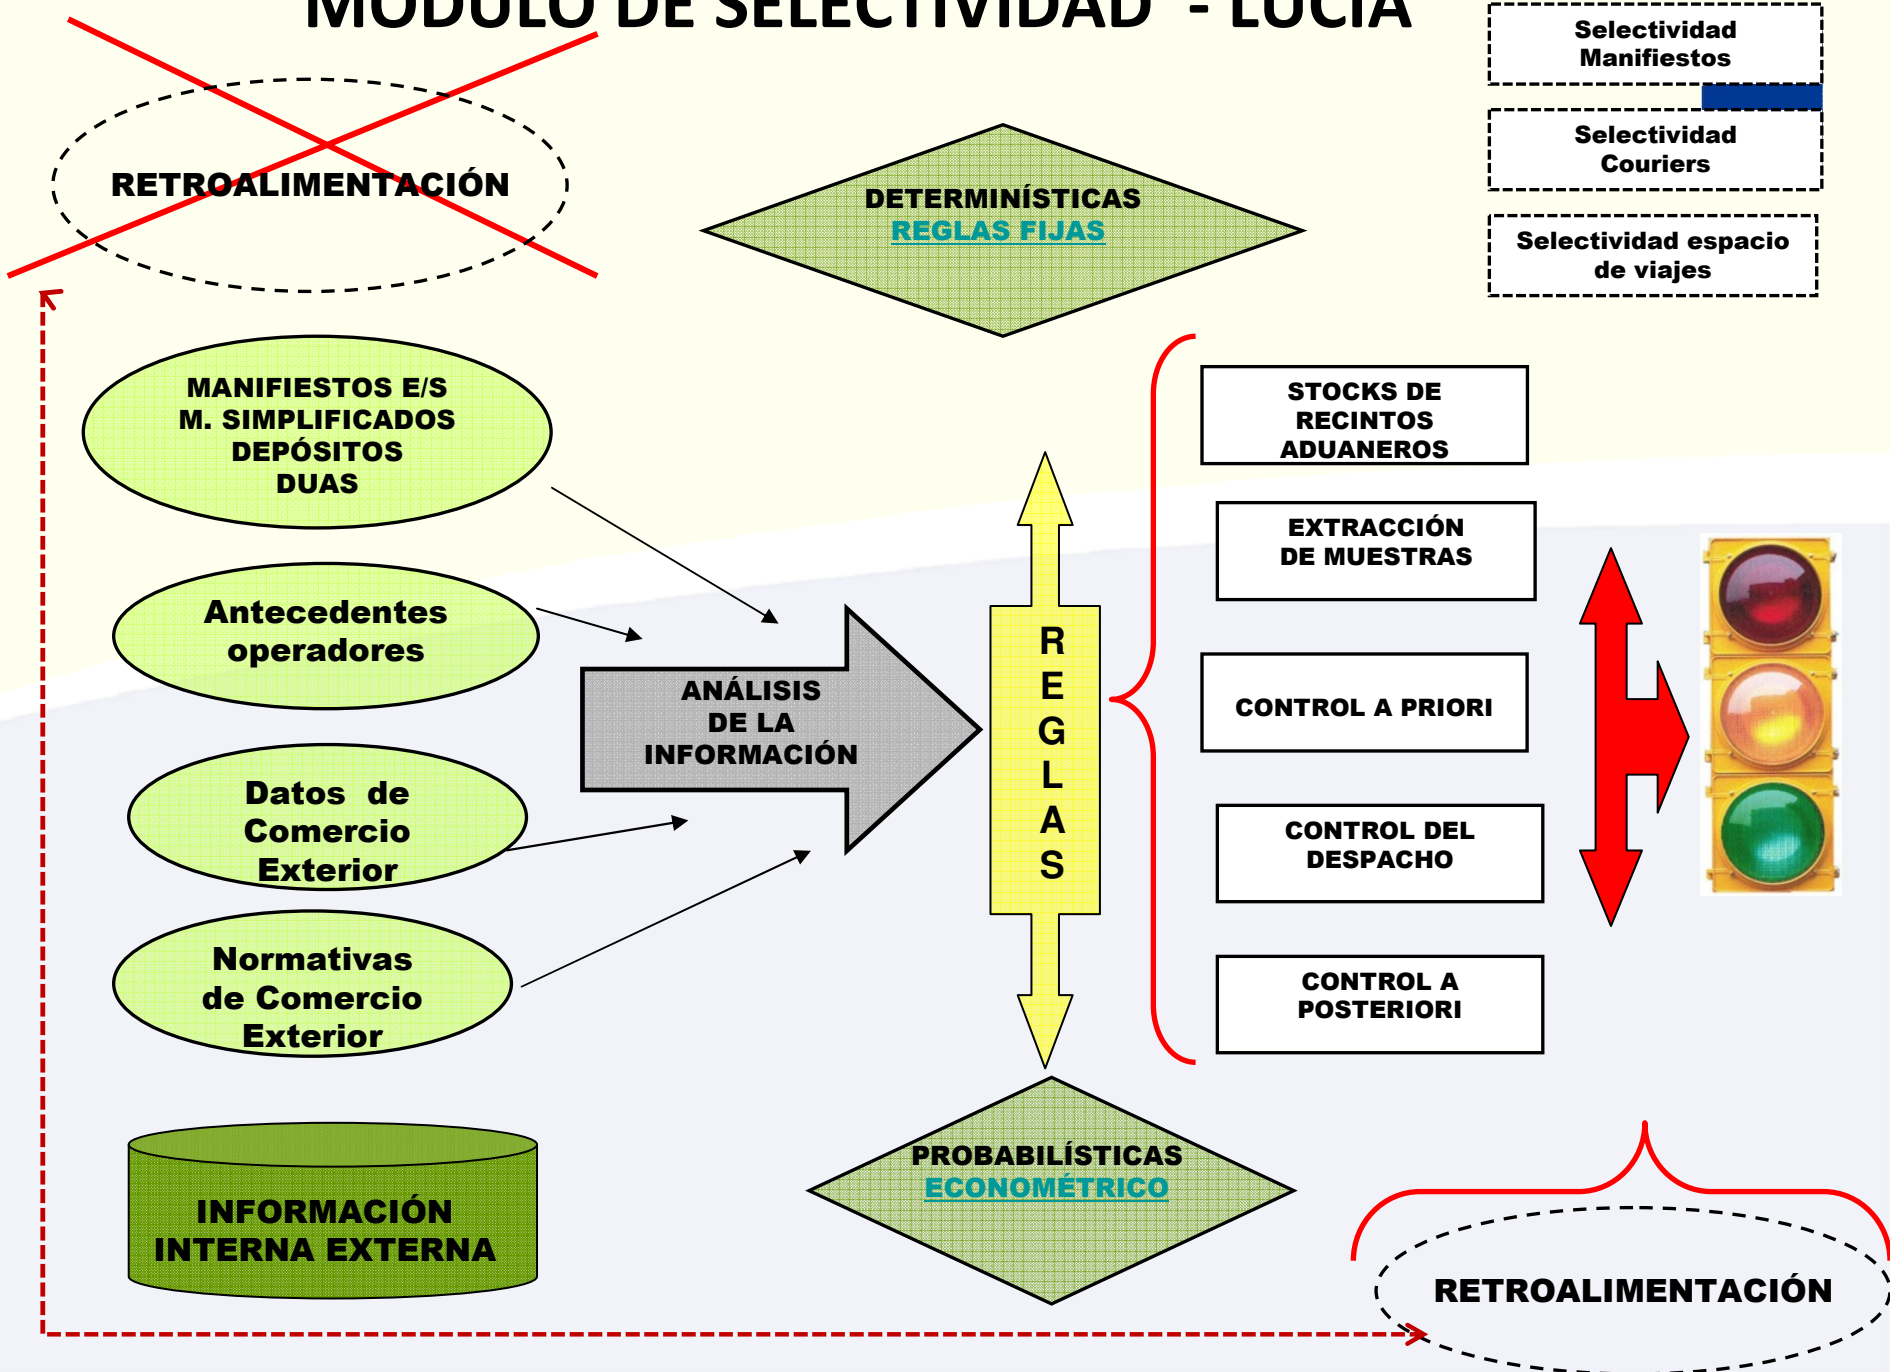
MODULO DE SELECTIVIDAD - LUCIA

Selectividad Manifiestos

Selectividad Couriers

Selectividad espacio de viajes

RETROALIMENTACIÓN

DETERMINÍSTICAS
REGLAS FIJAS

MANIFIESTOS E/S
M. SIMPLIFICADOS
DEPÓSITOS
DUAS

Antecedentes operadores

Datos de Comercio Exterior

Normativas de Comercio Exterior

ANÁLISIS DE LA INFORMACIÓN

R
E
G
L
A
S

STOCKS DE RECINTOS ADUANEROS

EXTRACCIÓN DE MUESTRAS

CONTROL A PRIORI

CONTROL DEL DESPACHO

CONTROL A POSTERIORI

INFORMACIÓN INTERNA EXTERNA

PROBABILÍSTICAS
ECONOMÉTRICO

RETROALIMENTACIÓN